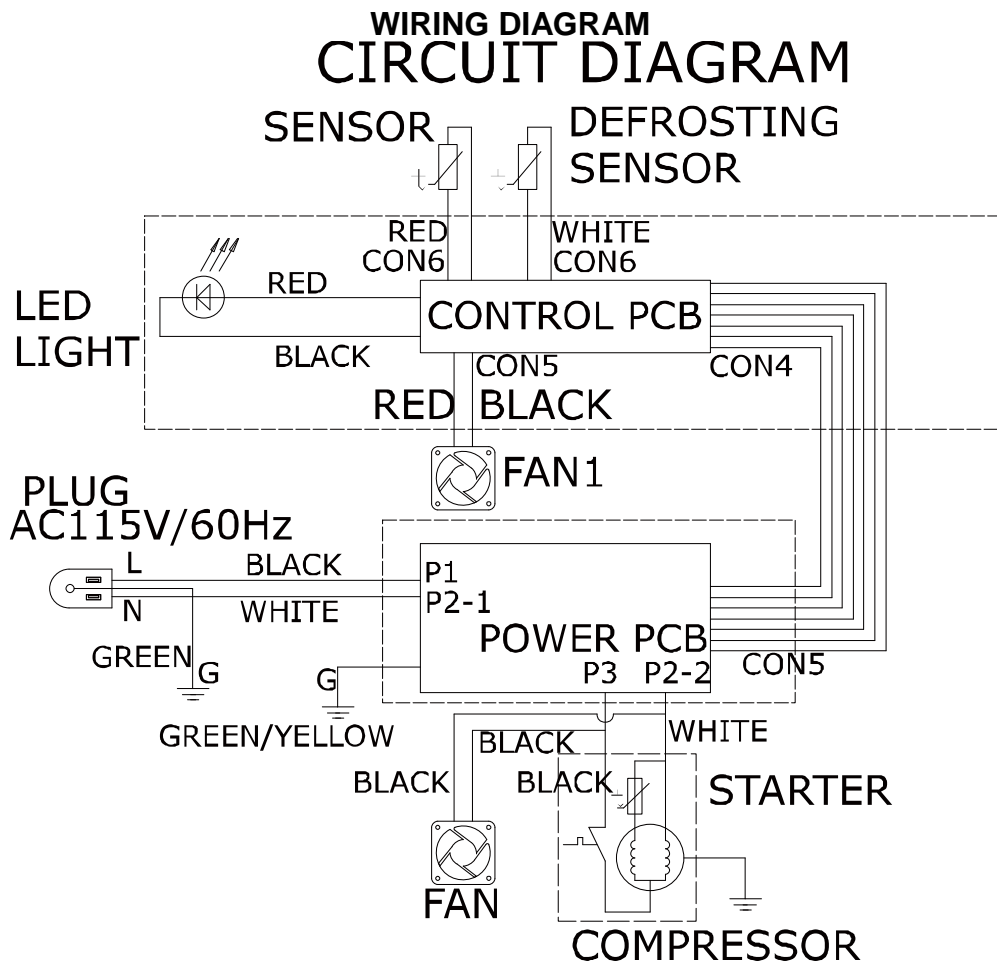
WIRING DIAGRAM
CIRCUIT DIAGRAM

SENSOR

DEFROSTING SENSOR

RED
CON6

WHITE
CON6

LED LIGHT

RED

BLACK

CONTROL PCB

CON5

CON4

RED BLACK

FAN1

PLUG
AC115V/60Hz

L

N

BLACK

WHITE

P1
P2-1

POWER PCB

GREEN

G

G

P3 P2-2

CON5

GREEN/YELLOW

BLACK

WHITE

BLACK

BLACK

STARTER

FAN

COMPRESSOR